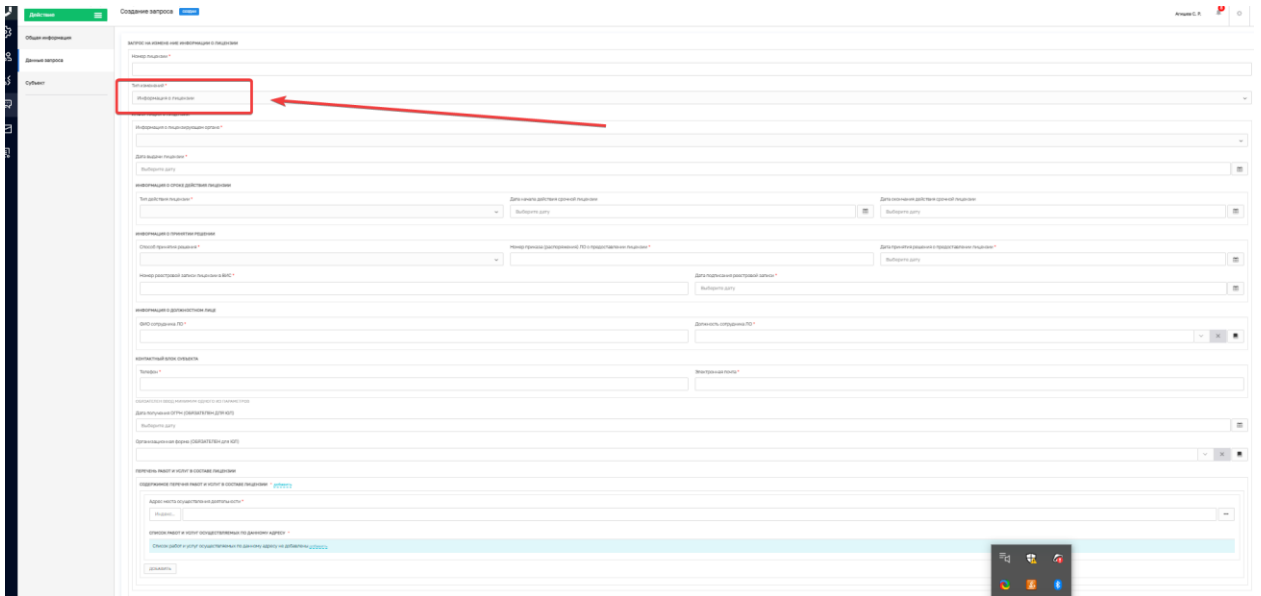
Действия

Общая информация

Данные запроса

Субъект

Создание запроса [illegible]

Агеева С. Р.

ЗАПРОС НА ИЗМЕНЕНИЕ ИНФОРМАЦИИ О ЛИЦЕНЗИИ

Номер лицензии *

Тип изменений *

Информация о лицензии

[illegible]

Информация о лицензирующем органе *

Дата выдачи лицензии *

Выберите дату

ИНФОРМАЦИЯ О СРОКЕ ДЕЙСТВИЯ ЛИЦЕНЗИИ

Тип действия лицензии *

Дата начала действия срочной лицензии

Выберите дату

Дата окончания действия срочной лицензии

Выберите дату

ИНФОРМАЦИЯ О ПРИНЯТОМ РЕШЕНИИ

Способ принятия решения *

Номер приказа (распоряжения) ЛО о предоставлении лицензии *

Дата принятия решения о предоставлении лицензии *

Выберите дату

Номер реестровой записи лицензии в ФИС *

Дата подписания реестровой записи *

Выберите дату

ИНФОРМАЦИЯ О ДОЛЖНОСТНОМ ЛИЦЕ

ФИО сотрудника ЛО *

Должность сотрудника ЛО *

КОНТАКТНЫЙ БЛОК СУБЪЕКТА

Телефон *

Электронная почта *

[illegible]

Дата получения ОГРН (ОБЯЗАТЕЛЕН ДЛЯ ЮЛ)

Выберите дату

Организационная форма (ОБЯЗАТЕЛЕН для ЮЛ)

ПЕРЕЧЕНЬ РАБОТ И УСЛУГ В СОСТАВЕ ЛИЦЕНЗИИ

СОДЕРЖИМОЕ ПЕРЕЧНЯ РАБОТ И УСЛУГ В СОСТАВЕ ЛИЦЕНЗИИ * добавить

Адрес места осуществления деятельности *

Индекс...

СПИСОК РАБОТ И УСЛУГ ОСУЩЕСТВЛЯЕМЫХ ПО ДАННОМУ АДРЕСУ *

Список работ и услуг осуществляемых по данному адресу не добавлены добавить

Добавить